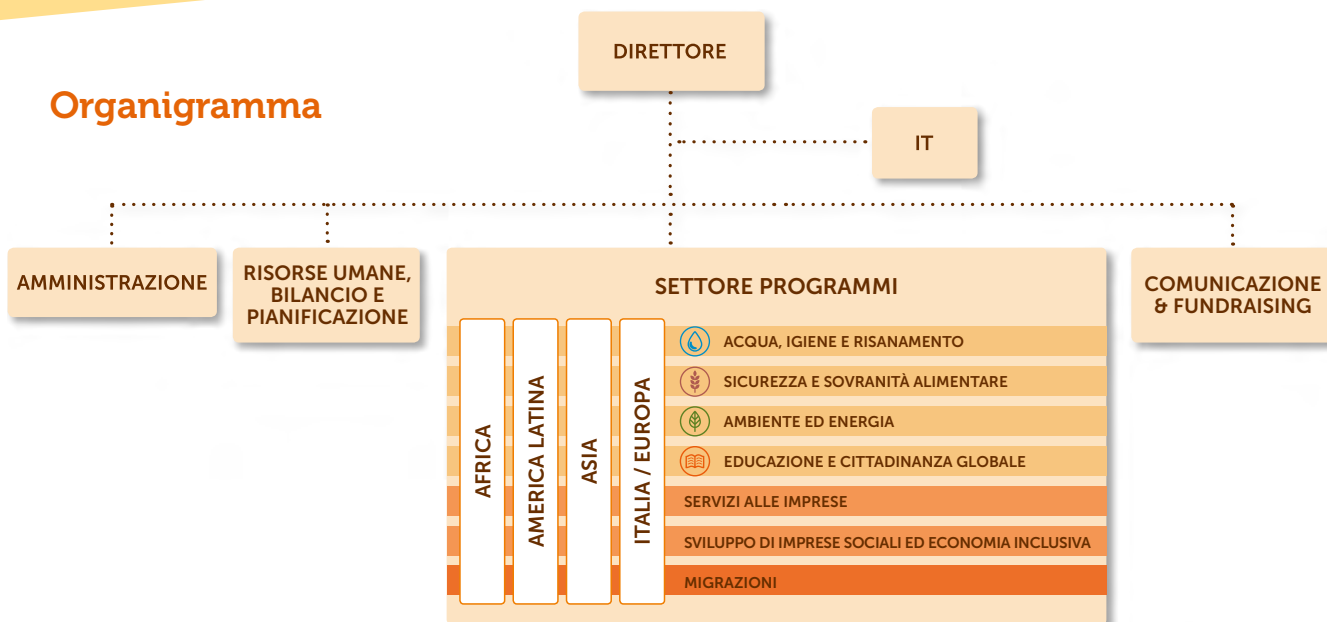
Organigramma

DIRETTORE

IT

AMMINISTRAZIONE

RISORSE UMANE, BILANCIO E PIANIFICAZIONE

SETTORE PROGRAMMI

AFRICA

AMERICA LATINA

ASIA

ITALIA / EUROPA

ACQUA, IGIENE E RISANAMENTO

SICUREZZA E SOVRANITÀ ALIMENTARE

AMBIENTE ED ENERGIA

EDUCAZIONE E CITTADINANZA GLOBALE

SERVIZI ALLE IMPRESE

SVILUPPO DI IMPRESE SOCIALI ED ECONOMIA INCLUSIVA

MIGRAZIONI

COMUNICAZIONE & FUNDRAISING